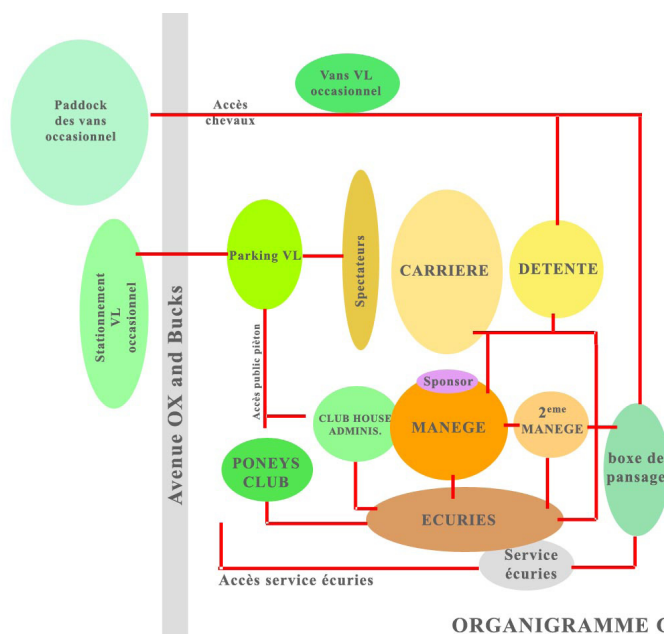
Paddock des vans occasionnel

Vans VL occasionnel

Accès chevaux

Stationnement VL occasionnel

Avenue OX and Bucks

Parking VL

Spectateurs

CARRIERE

DETENTE

Accès public piéton

Sponsor

CLUB HOUSE ADMINIS.

MANEGE

$2^{eme}$ MANEGE

boxe de pansage

PONEYS CLUB

ECURIES

Service écuries

Accès service écuries

ORGANIGRAMME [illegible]